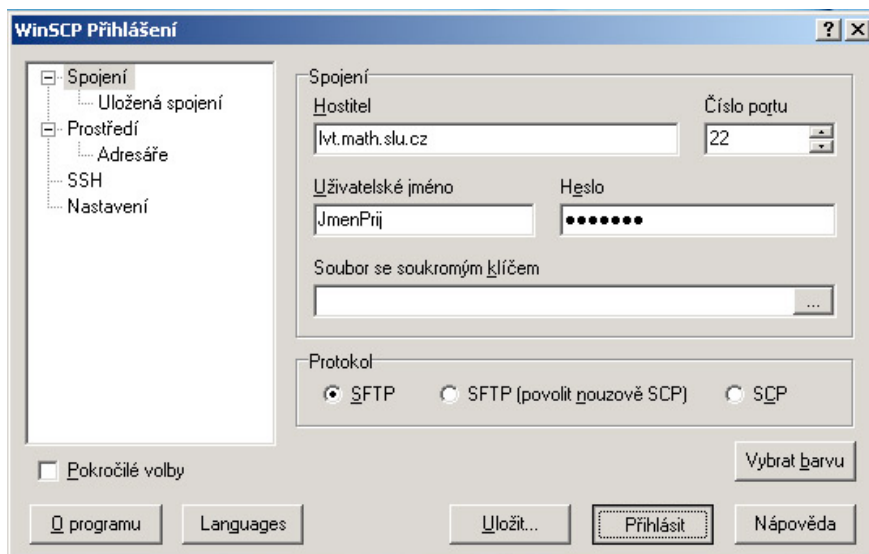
WinSCP Přihlášení

? X

Spojení
Uložená spojení
Prostředí
Adresáře
SSH
Nastavení

Spojení

Hostitel
lvt.math.slu.cz

Číslo portu
22

Uživatelské jméno
JmenPrij

Heslo
•••••••

Soubor se soukromým klíčem

...

Protokol
SFTP
SFTP (povolit nouzově SCP)
SCP

Pokročilé volby

Vybrat barvu

O programu
Languages
Uložit...
Přihlásit
Nápověda